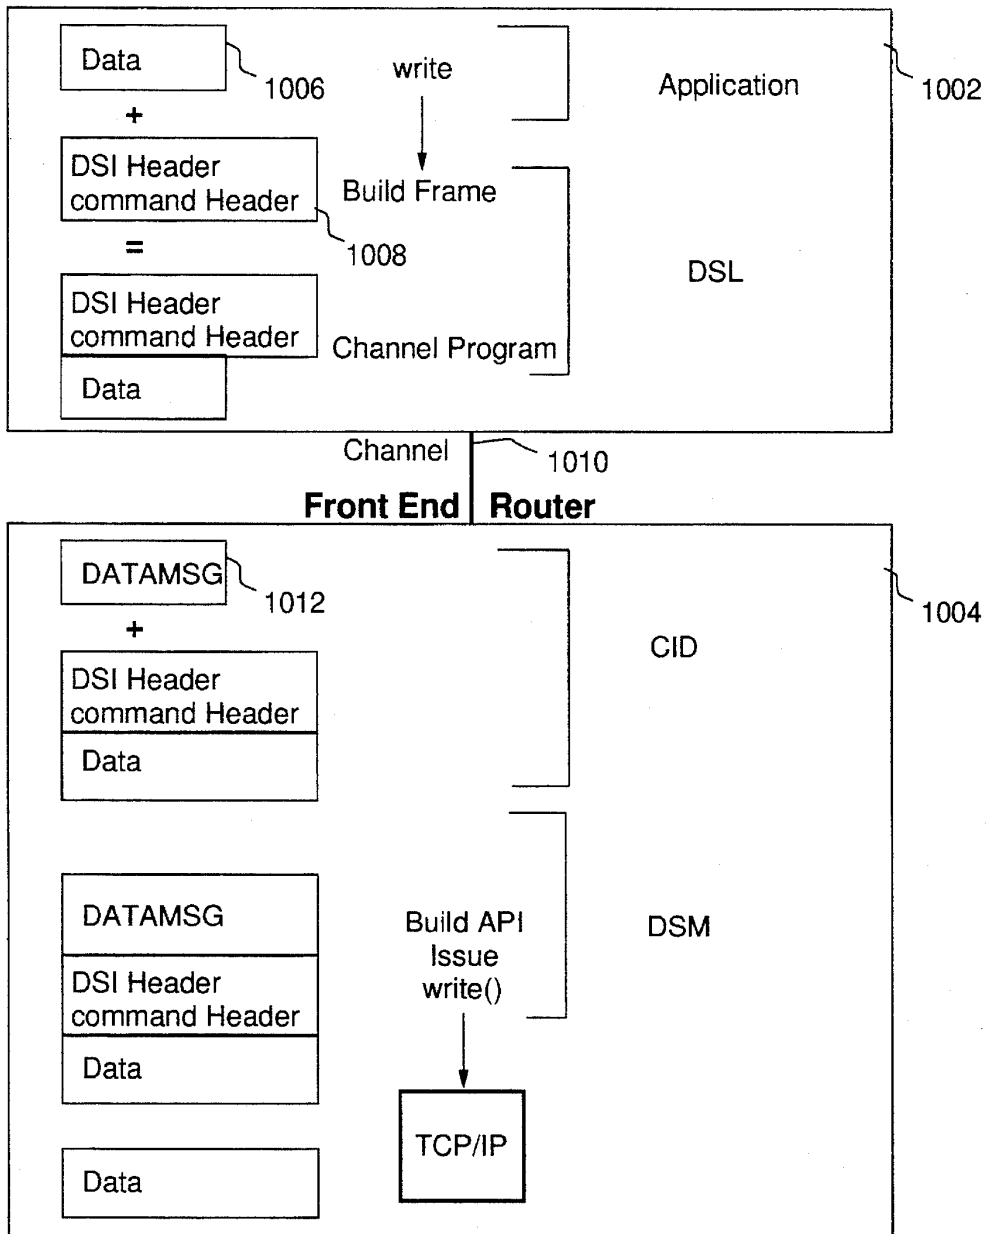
Data
1006
write
Application
1002
+
DSI Header
command Header
Build Frame
1008
=
DSL
DSI Header
command Header
Channel Program
Data
Channel
1010
Front End
Router
DATAMSG
1012
1004
+
CID
DSI Header
command Header
Data
DATAMSG
Build API
Issue
write()
DSM
DSI Header
command Header
Data
TCP/IP
Data